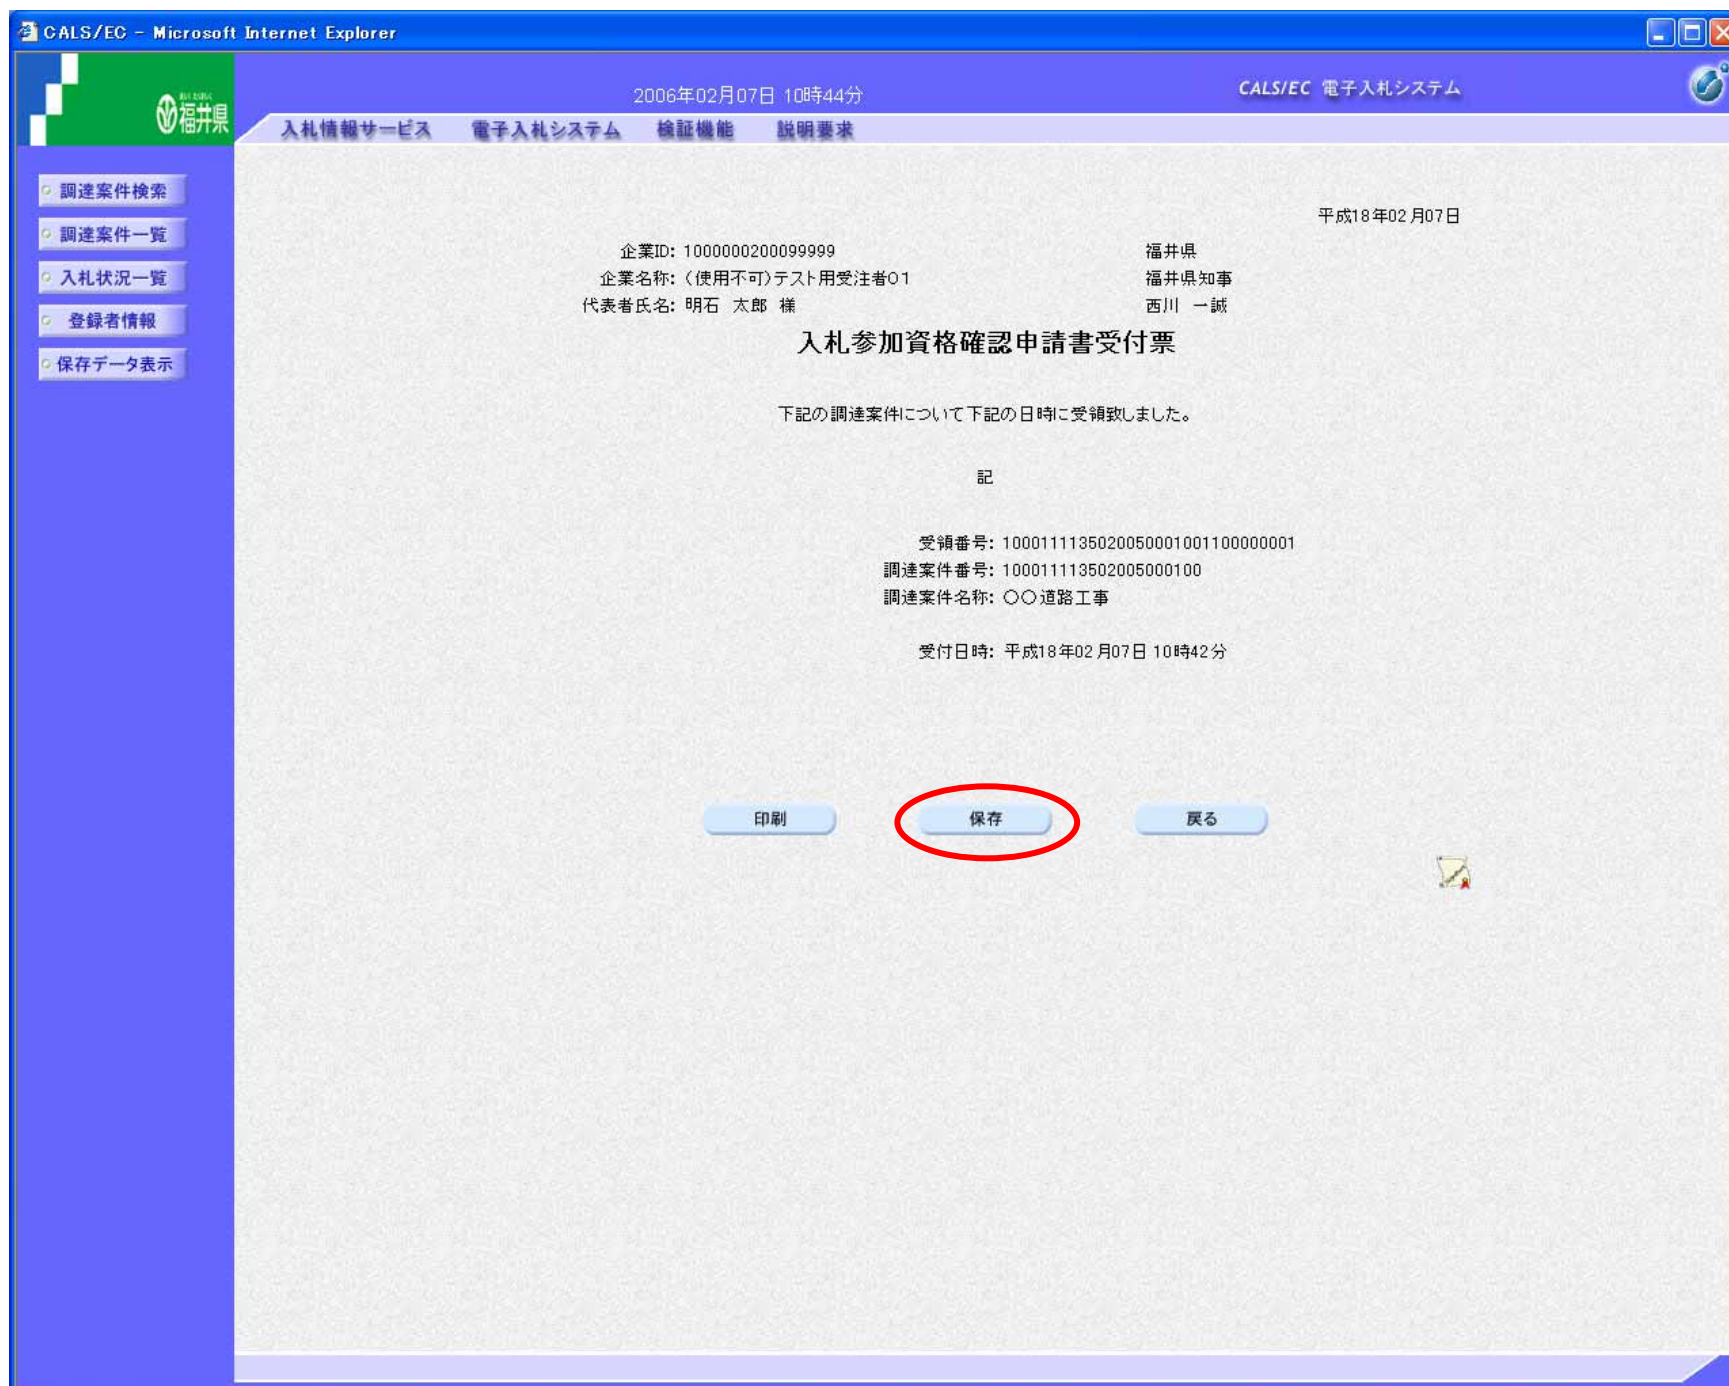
CALS/EC - Microsoft Internet Explorer

福井県

2006年02月07日 10時44分

CALS/EC 電子入札システム

入札情報サービス 電子入札システム 検証機能 説明要求

調達案件検索
調達案件一覧
入札状況一覧
登録者情報
保存データ表示

平成18年02月07日

企業ID: 1000000200099999
企業名称: (使用不可)テスト用受注者01
代表者氏名: 明石 太郎 様

福井県
福井県知事
西川 一誠

入札参加資格確認申請書受付票

下記の調達案件について下記の日時に受領致しました。

記

受領番号: 10001111350200500010011000000001
調達案件番号: 10001111350200500010​0
調達案件名称: ○○道路工事

受付日時: 平成18年02月07日 10時42分

印刷 保存 戻る